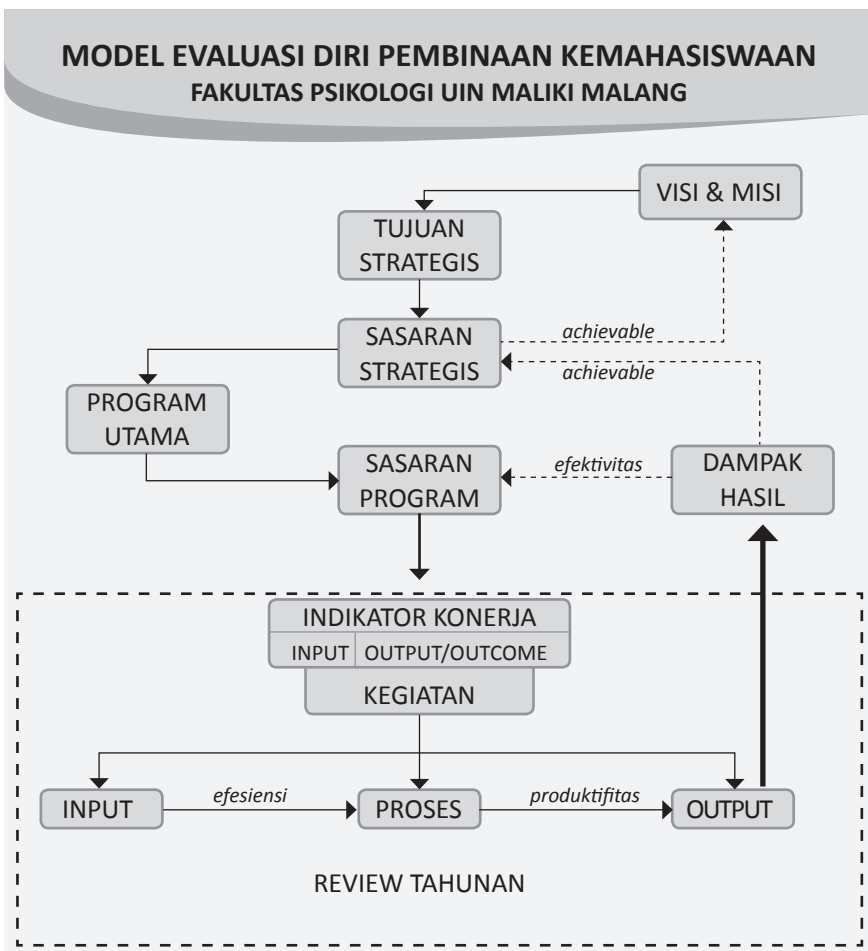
MODEL EVALUASI DIRI PEMBINAAN KEMAHASISWAAN
FAKULTAS PSIKOLOGI UIN MALIKI MALANG

VISI & MISI

TUJUAN STRATEGIS

SASARAN STRATEGIS

achievable

achievable

PROGRAM UTAMA

SASARAN PROGRAM

efektivitas

DAMPAK HASIL

INDIKATOR KONERJA

| INPUT | OUTPUT/OUTCOME |
|---|---|

KEGIATAN

INPUT

efesiensi

PROSES

produktifitas

OUTPUT

REVIEW TAHUNAN